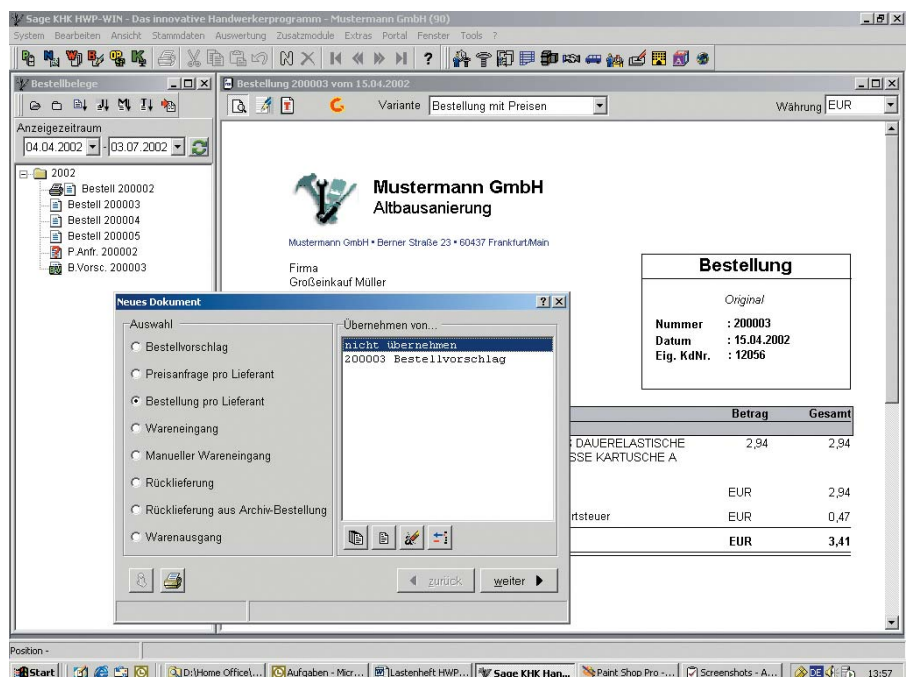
Sage KHK HWP-WIN - Das innovative Handwerkerprogramm - Mustermann GmbH (90)

System Bearbeiten Ansicht Stammdaten Auswertung Zusatzmodule Extras Portal Fenster Tools ?

Bestellbelege

Anzeigezeitraum

04.04.2002 - 03.07.2002

2002
Bestell 200002
Bestell 200003
Bestell 200004
Bestell 200005
P.Anfr. 200002
B.Vorsc. 200003

Bestellung 200003 vom 15.04.2002

Variante Bestellung mit Preisen

Währung EUR

Mustermann GmbH
Altbausanierung

Mustermann GmbH • Berner Straße 23 • 60437 Frankfurt/Main

Firma
Großeinkauf Müller

Bestellung

Original

Nummer : 200003
Datum : 15.04.2002
Eig. KdNr. : 12056

Betrag Gesamt

DAUERELASTISCHE SSE KARTUSCHE A 2,94 2,94

EUR 2,94

rtsteuer EUR 0,47

EUR 3,41

Neues Dokument

Auswahl

Bestellvorschlag

Preisanfrage pro Lieferant

Bestellung pro Lieferant

Wareneingang

Manueller Wareneingang

Rücklieferung

Rücklieferung aus Archiv-Bestellung

Warenausgang

Übernehmen von...

nicht übernehmen
200003 Bestellvorschlag

zurück

weiter

Position -

Start D:\Home Office\... Aufgaben - Micr... Lastenheft HWP... Sage KHK Han... Paint Shop Pro -... Screenshots - A... 13:57